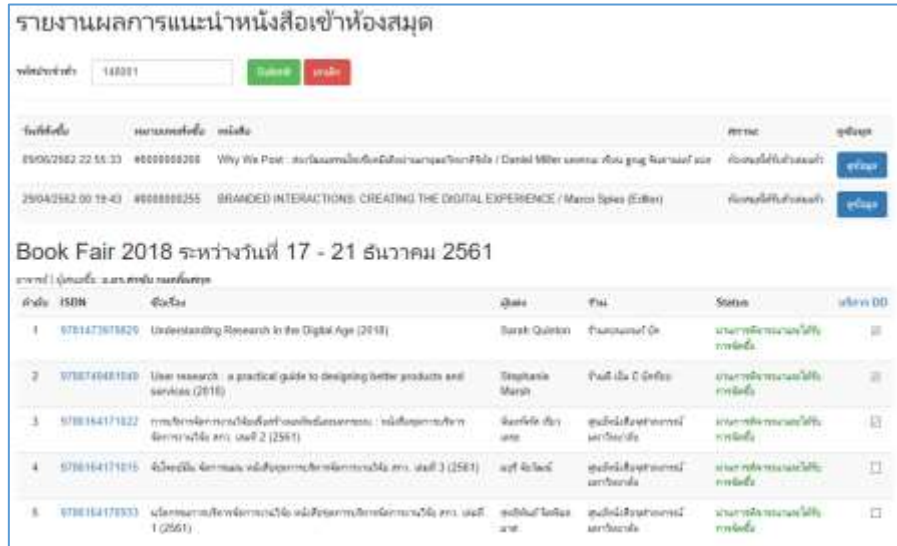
รายงานผลการแนะนำหนังสือเข้าห้องสมุด

รหัสประจำตัว 148001 Submit ยกเลิก

| วันที่สั่งซื้อ | หมายเลขสั่งซื้อ | หนังสือ | สถานะ | ดูข้อมูล |
|---|---|---|---|---|
| 09/06/2562 22:55:33 | #0000000268 | Why We Post : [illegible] / Daniel Miller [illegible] | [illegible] | ดูข้อมูล |
| 29/04/2562 00:19:43 | #0000000255 | BRANDED INTERACTIONS: CREATING THE DIGITAL EXPERIENCE / Marco Spies (Editor) | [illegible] | ดูข้อมูล |

Book Fair 2018 ระหว่างวันที่ 17 - 21 ธันวาคม 2561

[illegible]

| ลำดับ | ISBN | ชื่อเรื่อง | ผู้แต่ง | ร้าน | Status | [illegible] |
|---|---|---|---|---|---|---|
| 1 | 9781473978829 | Understanding Research in the Digital Age (2018) | Sarah Quinton | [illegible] | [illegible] | ☑ |
| 2 | 9780749481049 | User research : a practical guide to designing better products and services (2018) | Stephanie Marsh | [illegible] | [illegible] | ☑ |
| 3 | 9786164171822 | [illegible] (2561) | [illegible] | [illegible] | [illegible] | ☑ |
| 4 | 9786164171815 | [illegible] (2561) | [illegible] | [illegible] | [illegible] | ☐ |
| 5 | 9786164170533 | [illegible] 1 (2561) | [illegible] | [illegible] | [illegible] | ☐ |